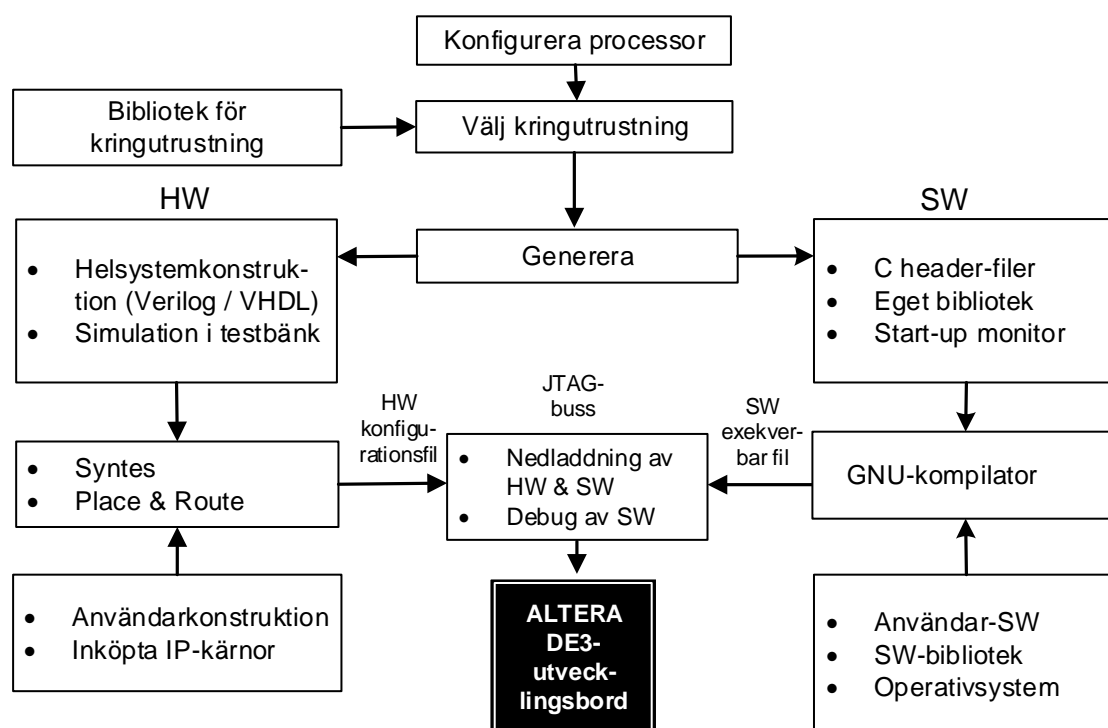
Konfigurera processor

Bibliotek för kringutrustning

Välj kringutrustning

HW

SW

Generera

- Helsystemkonstruktion (Verilog / VHDL)
- Simulation i testbänk

- C header-filer
- Eget bibliotek
- Start-up monitor

JTAG-buss

HW konfigurationsfil

SW exekverbar fil

- Syntes
- Place & Route

- Nedladdning av HW & SW
- Debug av SW

GNU-kompilator

- Användarkonstruktion
- Inköpta IP-kärnor

ALTERA DE3-utvecklingsbord

- Användar-SW
- SW-bibliotek
- Operativsystem